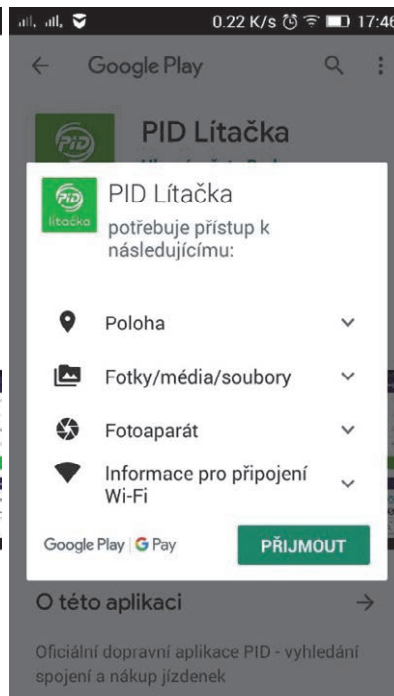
0.22 K/s 17:46

Google Play

PID Lítačka

PID lítačka

PID Lítačka
potřebuje přístup k následujícímu:

Poloha

Fotky/média/soubory

Fotoaparát

Informace pro připojení Wi-Fi

Google Play | G Pay

PŘIJMOUT

O této aplikaci

Oficiální dopravní aplikace PID - vyhledání spojení a nákup jízdenek